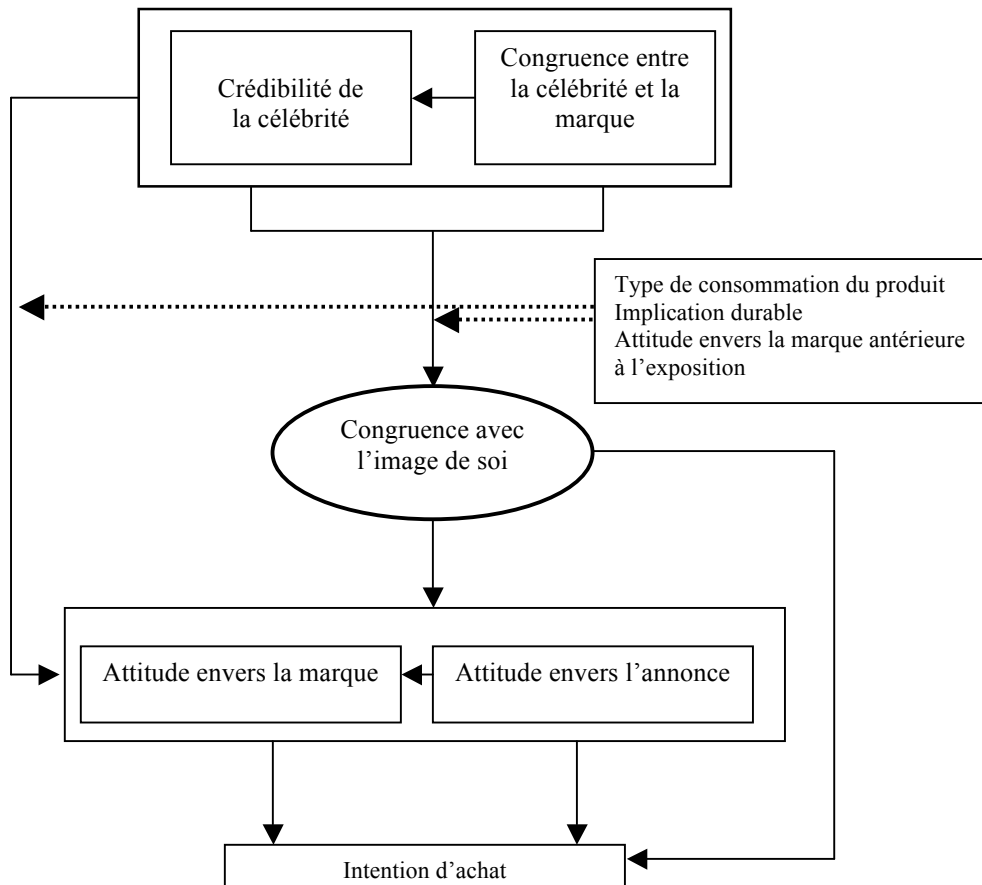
Crédibilité de la célébrité

Congruence entre la célébrité et la marque

Type de consommation du produit
Implication durable
Attitude envers la marque antérieure à l'exposition

Congruence avec l'image de soi

Attitude envers la marque

Attitude envers l'annonce

Intention d'achat